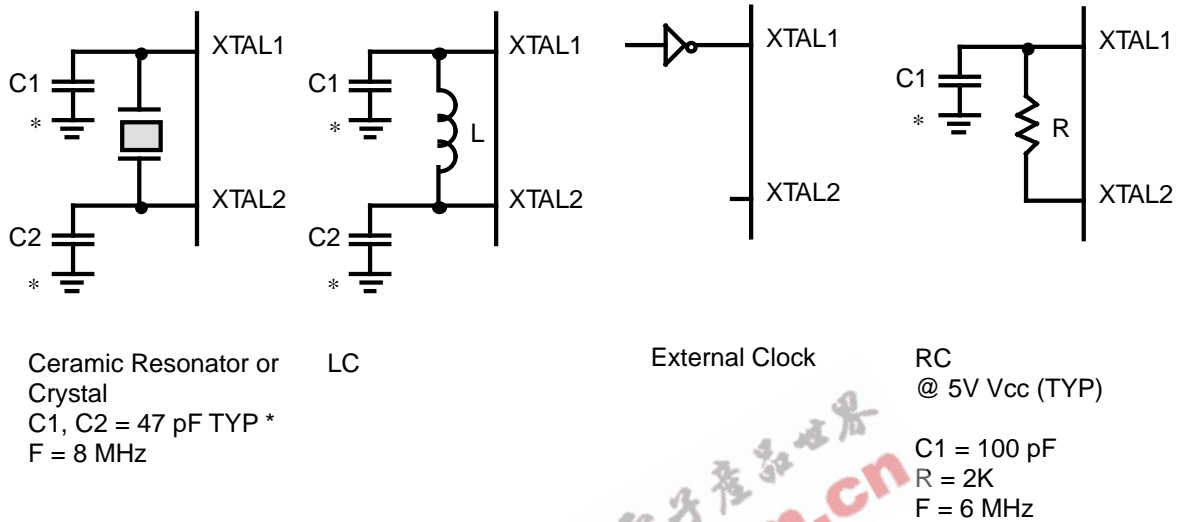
XTAL1
C1
*
XTAL2
C2
*

XTAL1
C1
*
L
XTAL2
C2
*

XTAL1
XTAL2

XTAL1
C1
*
R
XTAL2

Ceramic Resonator or Crystal
C1, C2 = 47 pF TYP *
F = 8 MHz

LC

External Clock

RC
@ 5V Vcc (TYP)

C1 = 100 pF
R = 2K
F = 6 MHz

电子产品世界 .cn